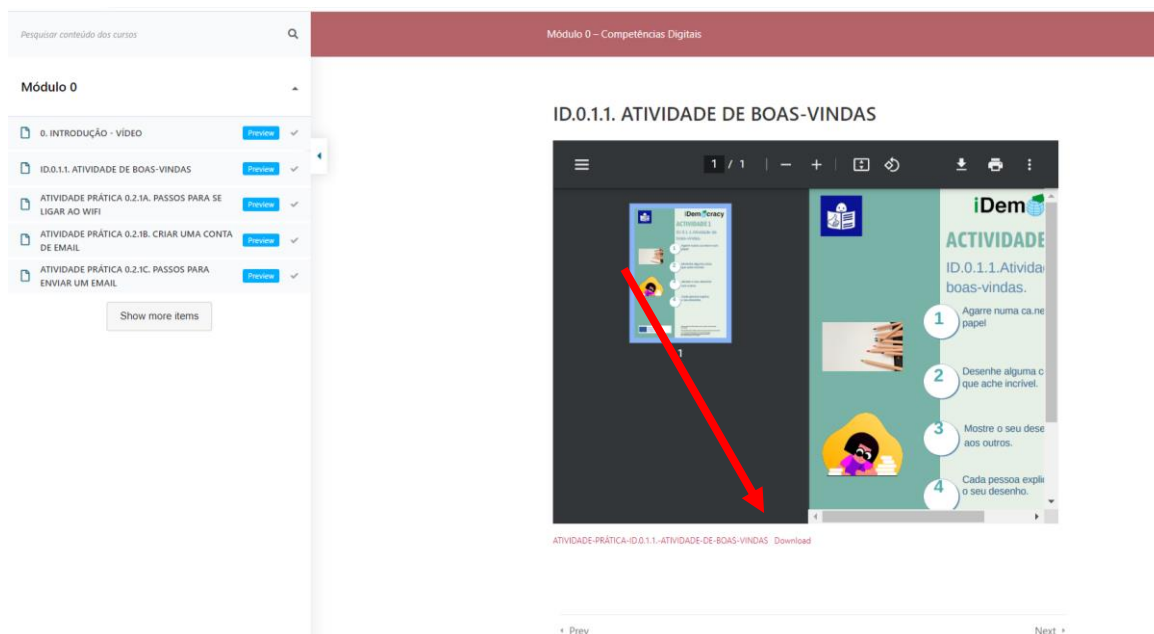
Pesquisar conteúdo dos cursos

Módulo 0

0. INTRODUÇÃO - VÍDEO Preview

ID.0.1.1. ATIVIDADE DE BOAS-VINDAS Preview

ATIVIDADE PRÁTICA 0.2.1A. PASSOS PARA SE LIGAR AO WIFI Preview

ATIVIDADE PRÁTICA 0.2.1B. CRIAR UMA CONTA DE EMAIL Preview

ATIVIDADE PRÁTICA 0.2.1C. PASSOS PARA ENVIAR UM EMAIL Preview

Show more items

Módulo 0 – Competências Digitais

ID.0.1.1. ATIVIDADE DE BOAS-VINDAS

1 / 1

iDemocracy

1

iDem

ACTIVIDADE

ID.0.1.1.Ativida boas-vindas.

1 Agarre numa ca.ne papel

2 Desenhe alguma c que ache incrível.

3 Mostre o seu dese aos outros.

4 Cada pessoa expli o seu desenho.

ATIVIDADE-PRÁTICA-ID.0.1.1.-ATIVIDADE-DE-BOAS-VINDAS Download

‹ Prev

Next ›